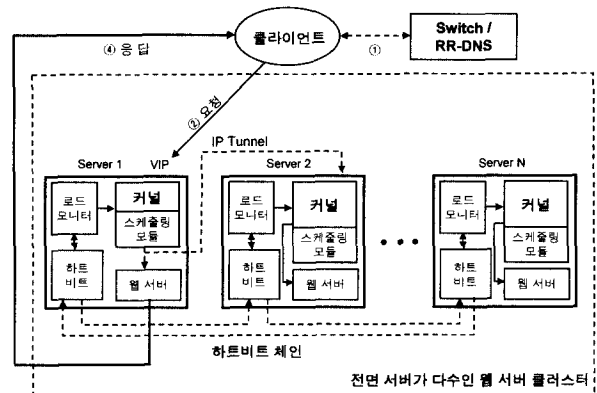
클라이언트

Switch / RR-DNS

①

④ 응답

② 요청

IP Tunnel

Server 1 VIP

로드 모니터

커널

스케줄링 모듈

하트 비트

웹 서버

Server 2

로드 모니터

커널

스케줄링 모듈

하트 비트

웹 서버

Server N

로드 모니터

커널

스케줄링 모듈

하트 비트

웹 서버

하트비트 체인

전면 서버가 다수인 웹 서버 클러스터